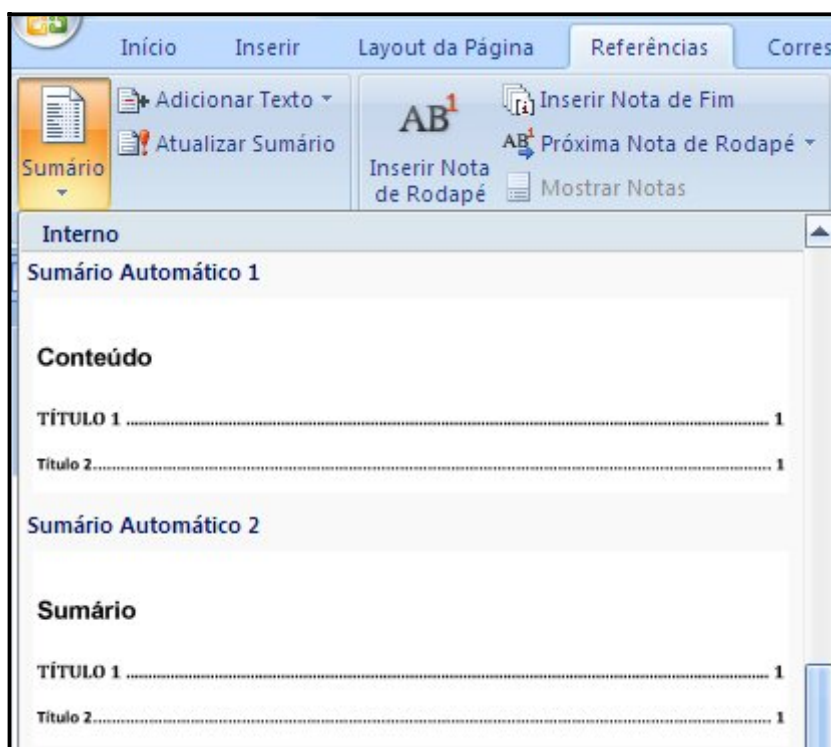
Início Inserir Layout da Página Referências Corres

Sumário

Adicionar Texto

Atualizar Sumário

$AB^1$

Inserir Nota de Rodapé

Inserir Nota de Fim

Próxima Nota de Rodapé

Mostrar Notas

Interno

Sumário Automático 1

Conteúdo

TÍTULO 1 .......................................................... 1

Título 2.......................................................... 1

Sumário Automático 2

Sumário

TÍTULO 1 .......................................................... 1

Título 2.......................................................... 1